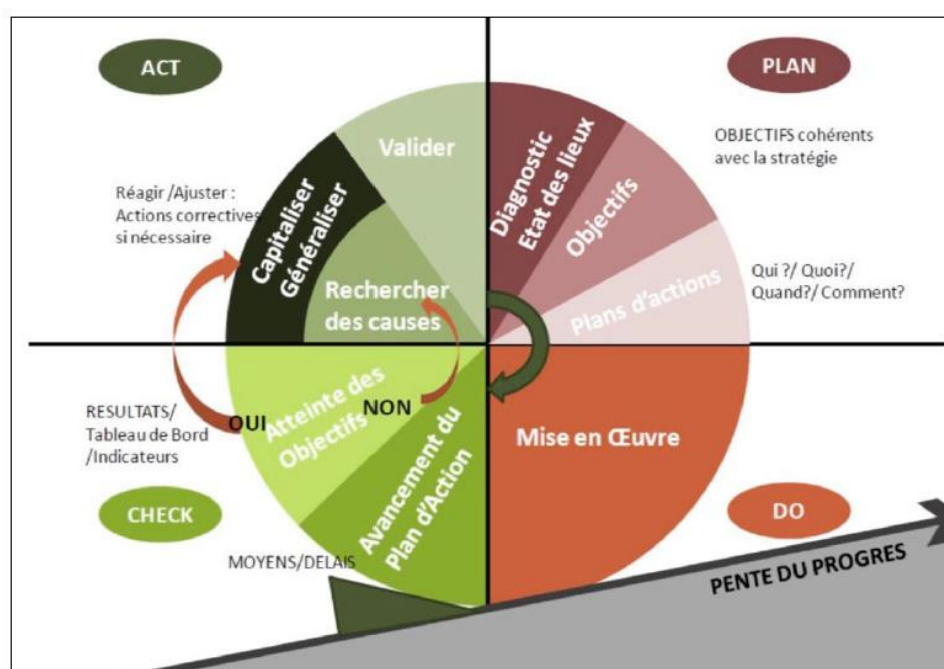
ACT

PLAN

Valider

Capitaliser Généraliser

Diagnostic Etat des lieux

Objectifs

OBJECTIFS cohérents avec la stratégie

Réagir /Ajuster : Actions correctives si nécessaire

Rechercher des causes

Plans d'actions

Qui ?/ Quoi?/ Quand?/ Comment?

RESULTATS/ Tableau de Bord /Indicateurs

OUI

Atteinte des Objectifs

NON

Avancement du Plan d'Action

Mise en Œuvre

CHECK

DO

MOYENS/DELAIS

PENTE DU PROGRES